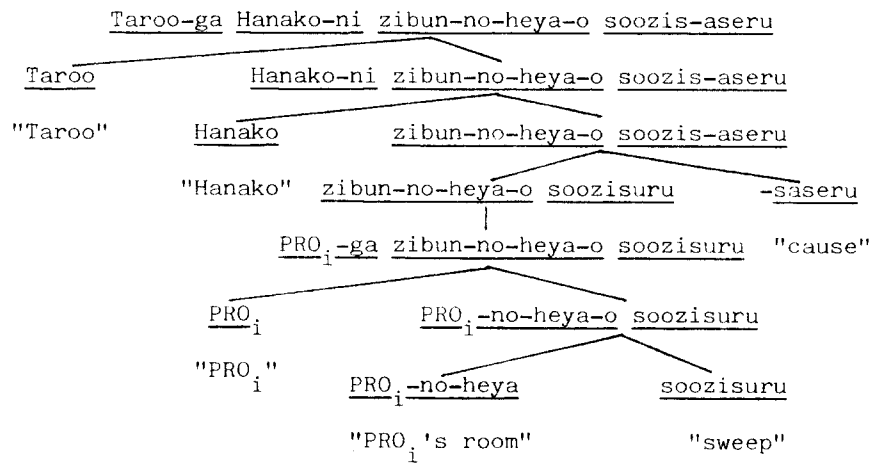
Taroo-ga Hanako-ni zibun-no-heya-o soozis-aseru

Taroo

"Taroo"

Hanako-ni zibun-no-heya-o soozis-aseru

Hanako

"Hanako"

zibun-no-heya-o soozis-aseru

zibun-no-heya-o soozisuru

-saseru

"cause"

$PRO_i$-ga zibun-no-heya-o soozisuru

$PRO_i$

"$PRO_i$"

$PRO_i$-no-heya-o soozisuru

$PRO_i$-no-heya

"$PRO_i$'s room"

soozisuru

"sweep"